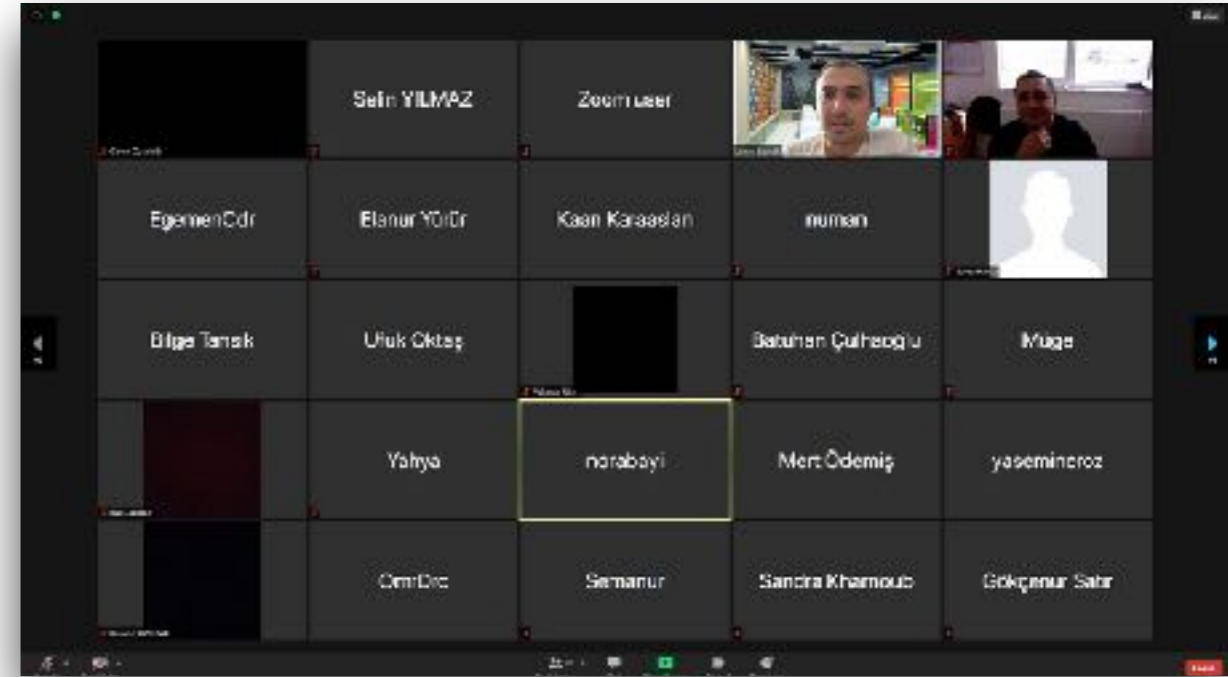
Selin YILMAZ

Zoom user

EgemenOdr

Elanur Yürür

Kaan Karaaslan

numan

Bilge Tansık

Ufuk Oktaş

Batuhan Çulhaoğlu

Müge

Yahya

norabayi

Mert Ödemiş

yasemineroz

OmrDrc

Semanur

Sandra Khamoub

Gökçenur Sabr